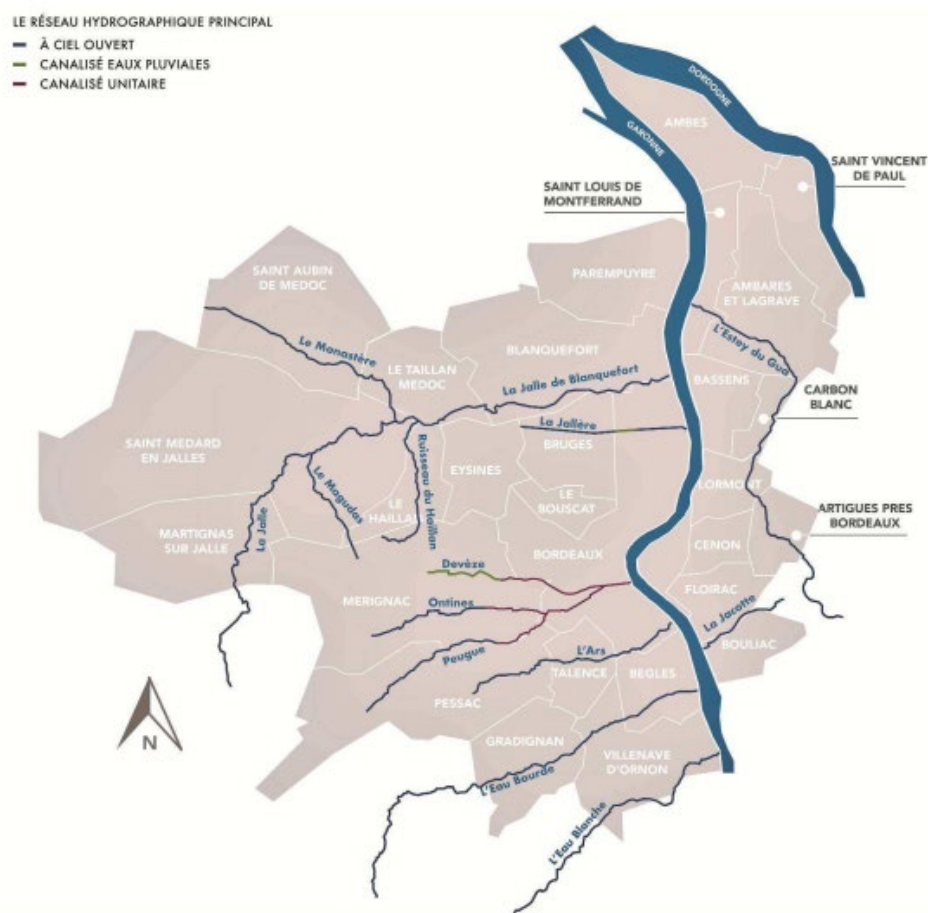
LE RÉSEAU HYDROGRAPHIQUE PRINCIPAL
À CIEL OUVERT
CANALISÉ EAUX PLUVIALES
CANALISÉ UNITAIRE

DORDOGNE
GARONNE
AMBES
SAINT VINCENT DE PAUL
SAINT LOUIS DE MONTFERRAND
PAREMPUYRE
AMBARES ET LAGRAVE
SAINT AUBIN DE MEDOC
L'Estey du Gua
Le Monastère
LE TAILLAN MEDOC
BLANQUEFORT
BASSENS
La Jalle de Blanquefort
CARBON BLANC
SAINT MEDARD EN JALLES
La Jallère
Ruisseau du Haillan
BRUGES
EYSINES
Le Magudas
LORMONT
LE BOUSCAT
LE HAILLAN
ARTIGUES PRES BORDEAUX
MARTIGNAS SUR JALLE
La Jalle
CENON
BORDEAUX
Devèze
MERIGNAC
FLOIRAC
Ontines
La Jacotte
BOULIAC
L'Ars
Peugue
TALENCE
BEGLES
PESSAC
N
GRADIGNAN
VILLENAVE D'ORNON
L'Eau Bourde
L'Eau Blanche